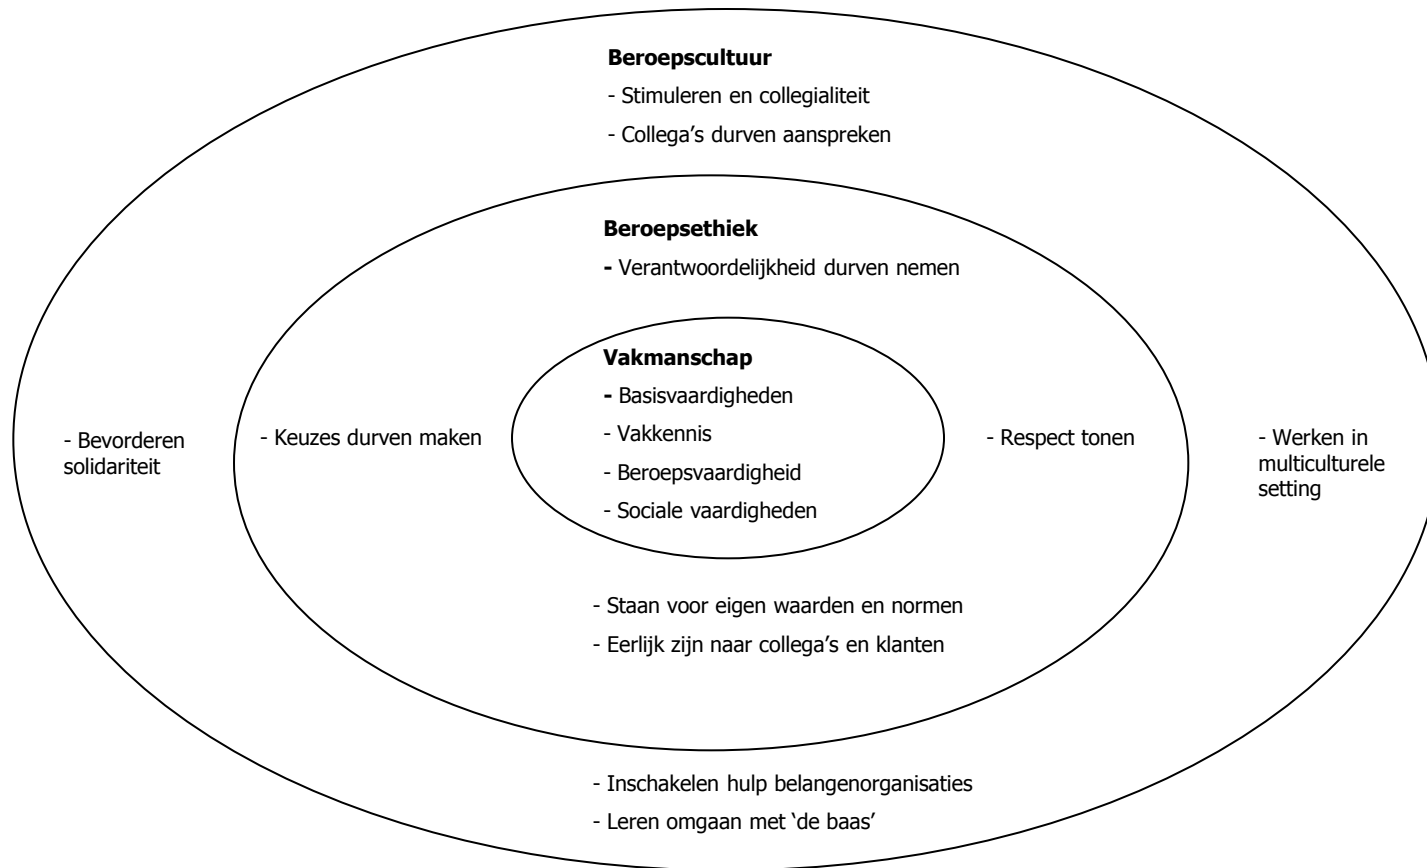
**Beroepscultuur**

- Stimuleren en collegialiteit

- Collega's durven aanspreken

**Beroepsethiek**

- Verantwoordelijkheid durven nemen

**Vakmanschap**

- Basisvaardigheden

- Vakkennis

- Beroepsvaardigheid

- Sociale vaardigheden

- Bevorderen solidariteit

- Keuzes durven maken

- Respect tonen

- Werken in multiculturele setting

- Staan voor eigen waarden en normen

- Eerlijk zijn naar collega's en klanten

- Inschakelen hulp belangenorganisaties

- Leren omgaan met 'de baas'